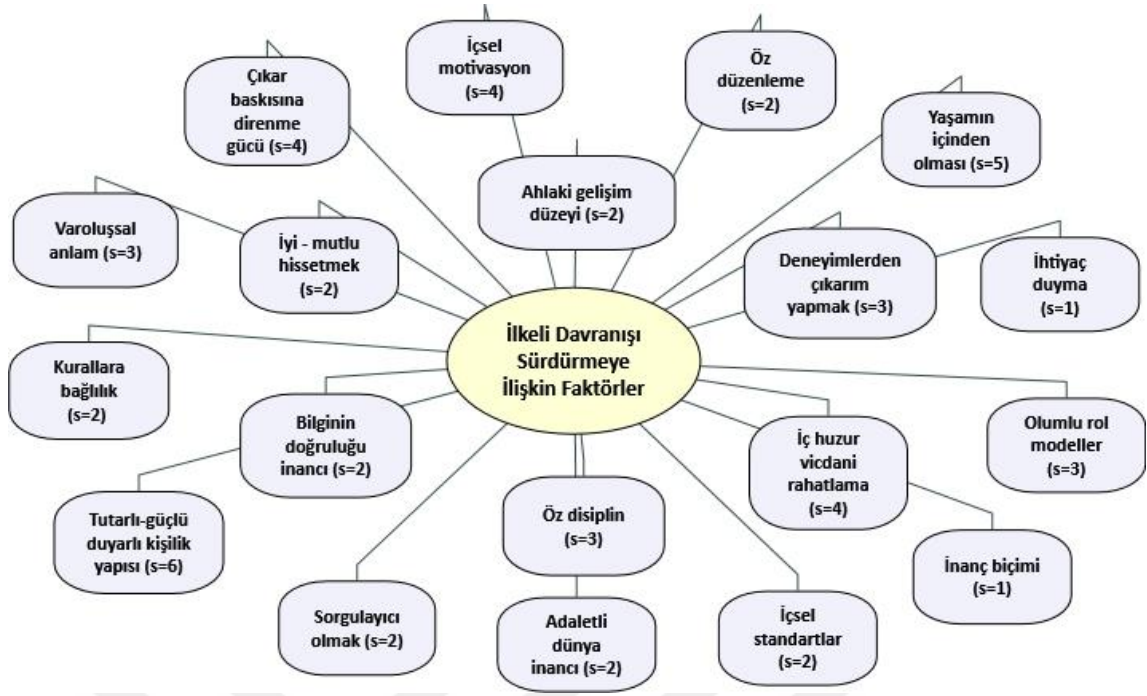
İçsel motivasyon (s=4)

Öz düzenleme (s=2)

Çıkar baskısına direnme gücü (s=4)

Yaşamın içinden olması (s=5)

Ahlaki gelişim düzeyi (s=2)

Varoluşsal anlam (s=3)

İyi - mutlu hissetmek (s=2)

Deneyimlerden çıkarım yapmak (s=3)

İhtiyaç duyma (s=1)

İlkeli Davranışı Sürdürmeye İlişkin Faktörler

Kurallara bağlılık (s=2)

Bilginin doğruluğu inancı (s=2)

Olumlu rol modeller (s=3)

İç huzur vicdani rahatlama (s=4)

Tutarlı-güçlü duyarlı kişilik yapısı (s=6)

Öz disiplin (s=3)

İnanç biçimi (s=1)

Sorgulayıcı olmak (s=2)

Adaletli dünya inancı (s=2)

İçsel standartlar (s=2)